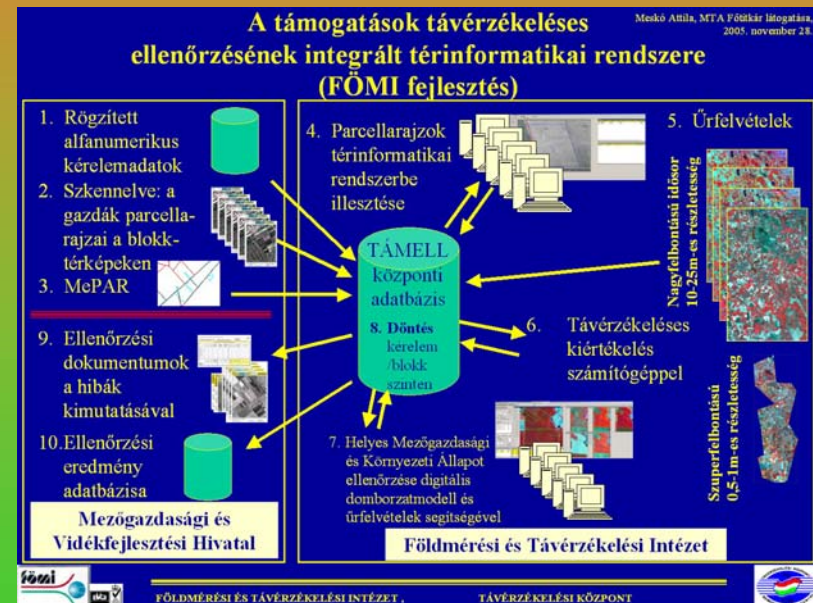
A támogatások távérzékeléses ellenőrzésének integrált térinformatikai rendszere (FÖMI fejlesztés)

Meskó Attila, MTA Főtitkár látogatása, 2005. november 28.

1. Rögzített alfanumerikus kérelemadatok

2. Szkennelve: a gazdák parcellarajzai a blokktérképeken

3. MePAR

9. Ellenőrzési dokumentumok a hibák kimutatásával

10. Ellenőrzési eredmény adatbázisa

Mezőgazdasági és Vidékfejlesztési Hivatal

4. Parcellarajzok térinformatikai rendszerbe illesztése

5. Űrfelvételek

Nagyfelbontású idősor 10-25m-es részletesség

TÁMELL központi adatbázis

8. Döntés kérelem /blokk szinten

6. Távérzékeléses kiértékelés számítógéppel

Szuperfelbontású 0,5-1m-es részletesség

7. Helyes Mezőgazdasági és Környezeti Állapot ellenőrzése digitális domborzatmodell és űrfelvételek segítségével

Földmérési és Távérzékelési Intézet

fömi

FÖLDMÉRÉSI ÉS TÁVÉRZÉKELÉSI INTÉZET , TÁVÉRZÉKELÉSI KÖZPONT